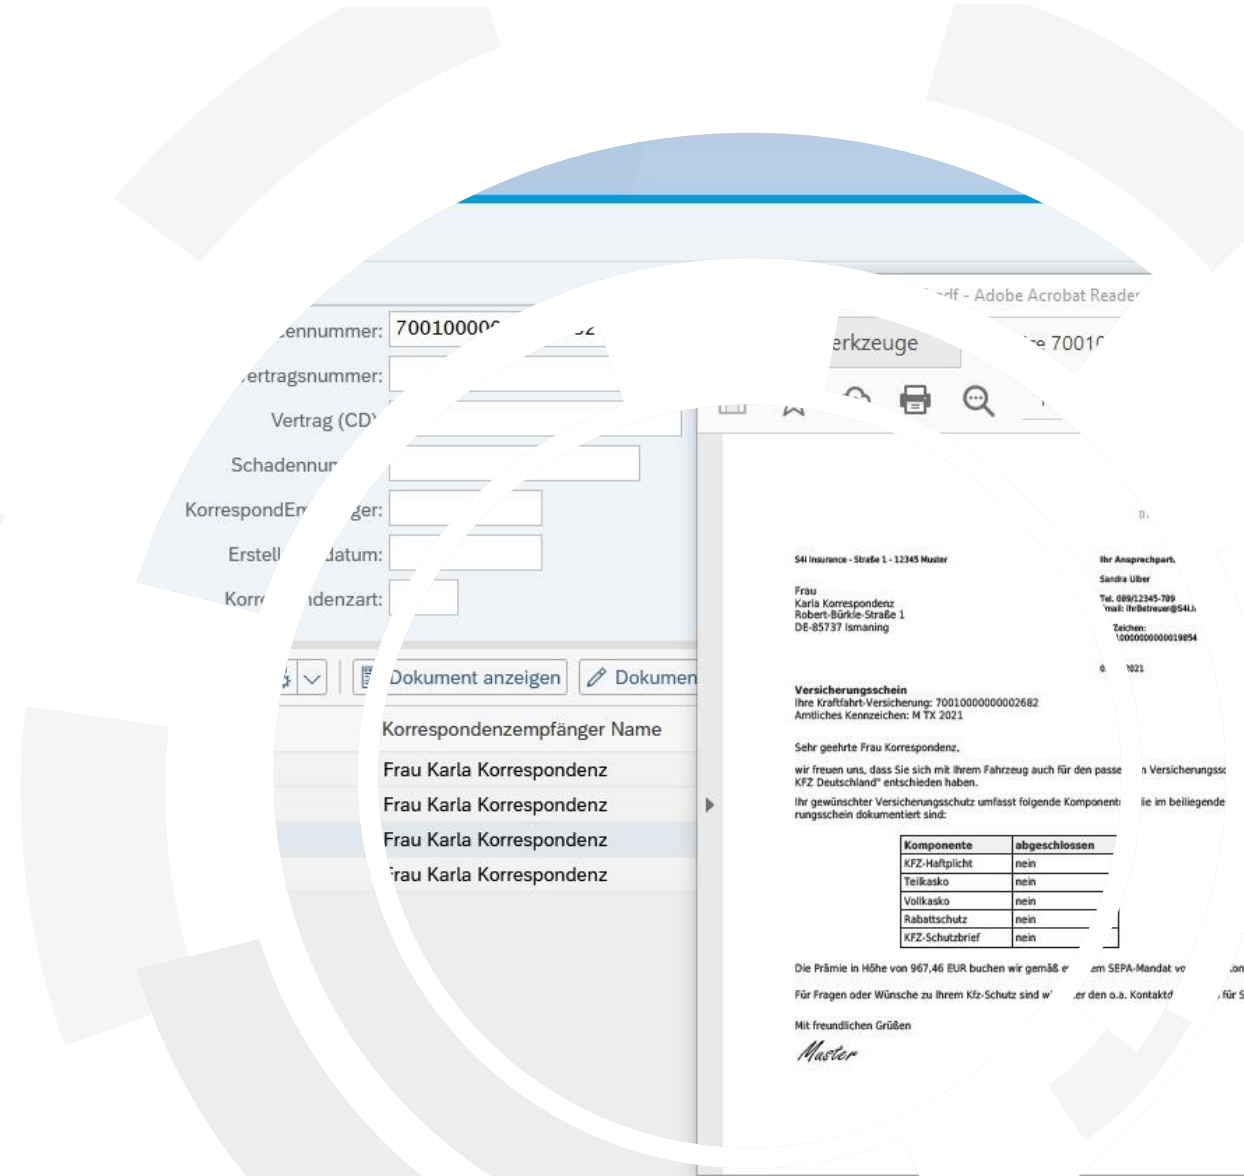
ennummer: 70010000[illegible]

ertragsnummer:

Vertrag (CD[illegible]

Schadennu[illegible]

KorrespondE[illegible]ger:

Erstel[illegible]datum:

Korr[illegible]denzart:

Dokument anzeigen

Dokumen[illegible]

Korrespondenzempfänger Name

Frau Karla Korrespondenz

Frau Karla Korrespondenz

Frau Karla Korrespondenz

rau Karla Korrespondenz

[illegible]df - Adobe Acrobat Reader

erkzeuge

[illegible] 7001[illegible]

S4I Insurance - Straße 1 - 12345 Muster

Frau
Karla Korrespondenz
Robert-Bürkle-Straße 1
DE-85737 Ismaning

Ihr Ansprechpart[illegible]
Sandra Über
Tel. 089/12345-789
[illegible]mail: IhrBetreuer@S4I.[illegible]
Zeichen:
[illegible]000000000019854

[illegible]2021

Versicherungsschein
Ihre Kraftfahrt-Versicherung: 70010000000002682
Amtliches Kennzeichen: M TX 2021

Sehr geehrte Frau Korrespondenz,

wir freuen uns, dass Sie sich mit Ihrem Fahrzeug auch für den passe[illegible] Versicherungss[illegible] KFZ Deutschland" entschieden haben.

Ihr gewünschter Versicherungsschutz umfasst folgende Komponent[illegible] ie im beiliegende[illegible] rungsschein dokumentiert sind:

| Komponente | abgeschlossen |
|---|---|
| KFZ-Haftpflicht | nein |
| Teilkasko | nein |
| Vollkasko | nein |
| Rabattschutz | nein |
| KFZ-Schutzbrief | nein |

Die Prämie in Höhe von 967,46 EUR buchen wir gemäß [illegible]em SEPA-Mandat v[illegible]

Für Fragen oder Wünsche zu Ihrem Kfz-Schutz sind w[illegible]er den o.a. Kontakt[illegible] für S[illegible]

Mit freundlichen Grüßen

Muster